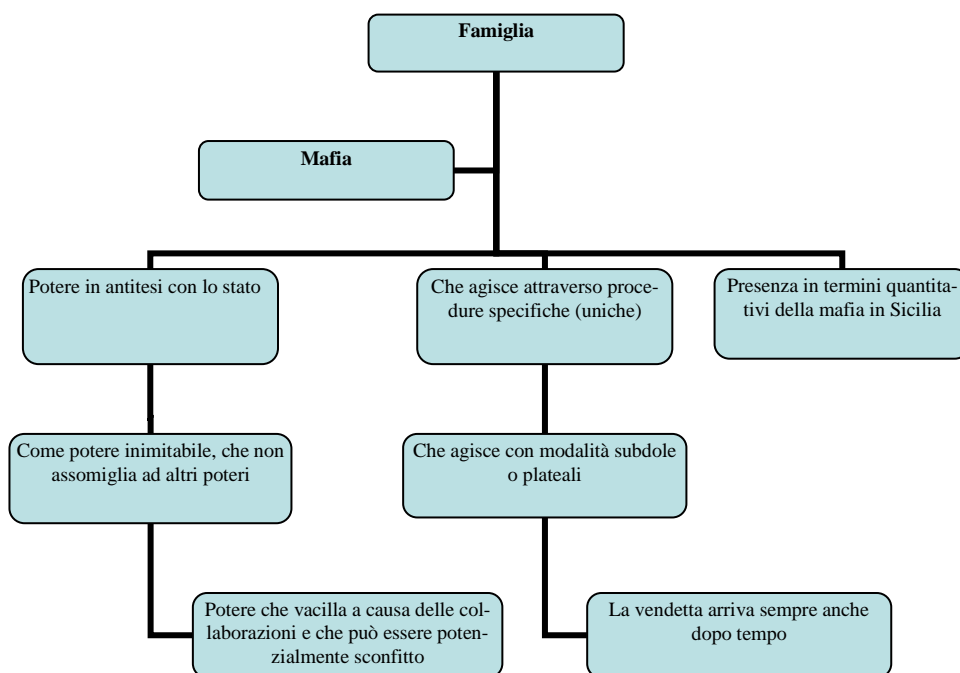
Famiglia

Mafia

Potere in antitesi con lo stato

Come potere inimitabile, che non assomiglia ad altri poteri

Potere che vacilla a causa delle collaborazioni e che può essere potenzialmente sconfitto

Che agisce attraverso procedure specifiche (uniche)

Che agisce con modalità subdole o plateali

La vendetta arriva sempre anche dopo tempo

Presenza in termini quantitativi della mafia in Sicilia